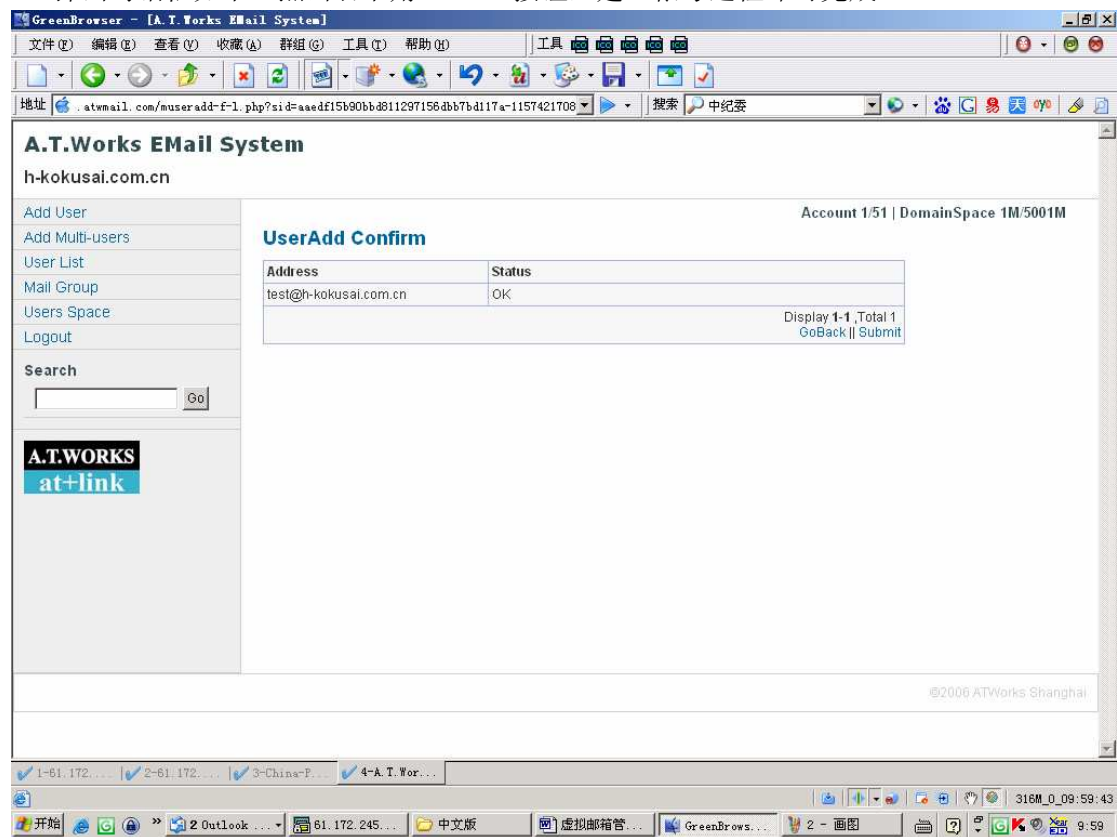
GreenBrowser - [A.T.Works EMail System]

文件(F) 编辑(E) 查看(V) 收藏(A) 群组(G) 工具(T) 帮助(H) 工具

地址 .atwmail.com/museradd-f-1.php?sid=aaedf15b90bbd811297156dbb7bd117a-1157421708 搜索 中纪委

A.T.Works EMail System

h-kokusai.com.cn

Add User
Add Multi-users
User List
Mail Group
Users Space
Logout

Search

Go

A.T.WORKS
at+link

Account 1/51 | DomainSpace 1M/5001M

UserAdd Confirm

| Address | Status |
|---|---|
| test@h-kokusai.com.cn | OK |

Display 1-1 ,Total 1
GoBack || Submit

©2006 ATWorks Shanghai

1-61.172.... 2-61.172.... 3-China-P... 4-A.T.Wor...

316M_0_09:59:43

开始 2 Outlook ... 61.172.245... 中文版 虚拟邮箱管... GreenBrows... 2 - 画图 9:59